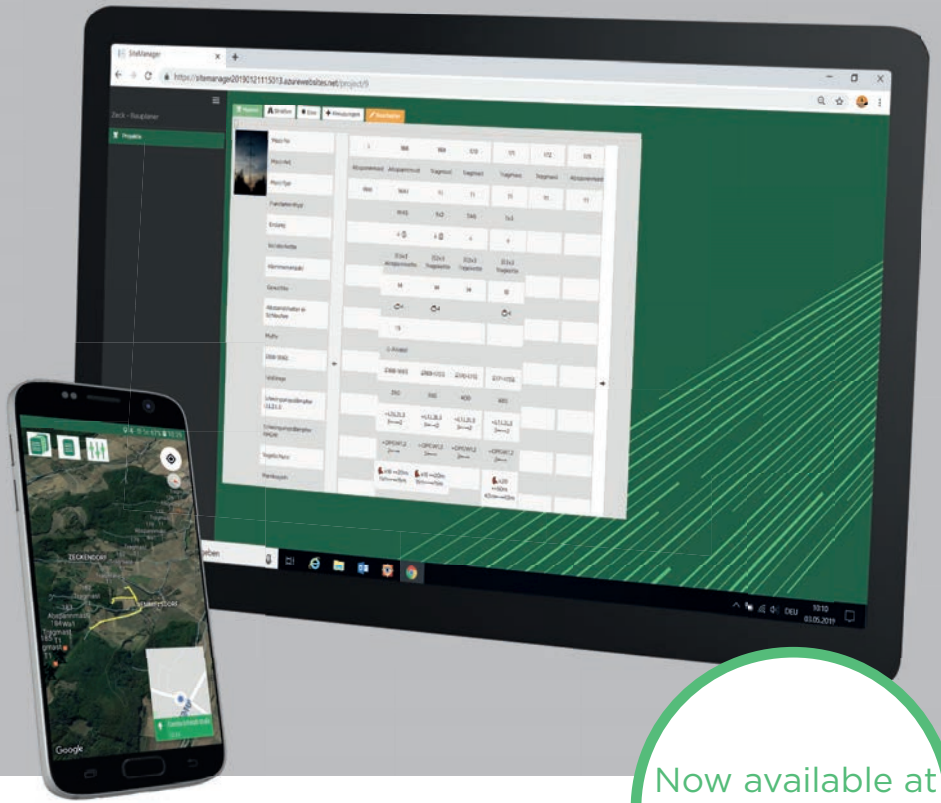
SiteManager

https://sitemanager20190121115013.azurewebsites.net/project/9

Zeck - Bauplaner

Projekte

Masten

Bündel

Seil

Kreuzungen

Bearbeiten

Mast Nr.

Mast Art

Mast Typ

Fundamenttyp

Erdung

Isolatorkette

Klemmenanzahl

Gewichte

Abstandshalter in Schleifen

Profil

Länge

Erdseilkreuzungsstelle

Mast Nr

Google

10:10
03.05.2019

DEU

Now available at